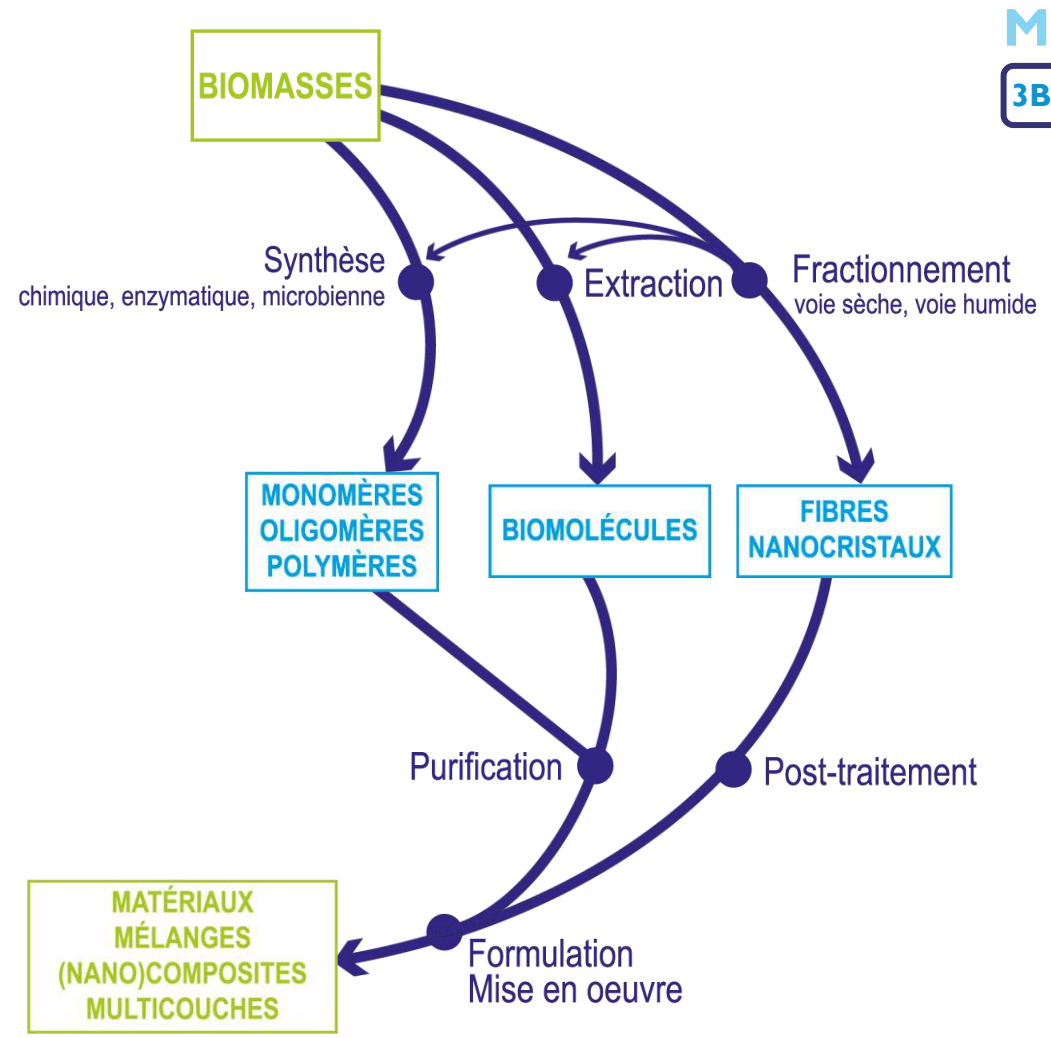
M

3B

BIOMASSES

Synthèse
chimique, enzymatique, microbienne

Extraction

Fractionnement
voie sèche, voie humide

MONOMÈRES
OLIGOMÈRES
POLYMÈRES

BIOMOLÉCULES

FIBRES
NANOCRISTAUX

Purification

Post-traitement

MATÉRIAUX
MÉLANGES
(NANO)COMPOSITES
MULTICOUCHES

Formulation
Mise en oeuvre